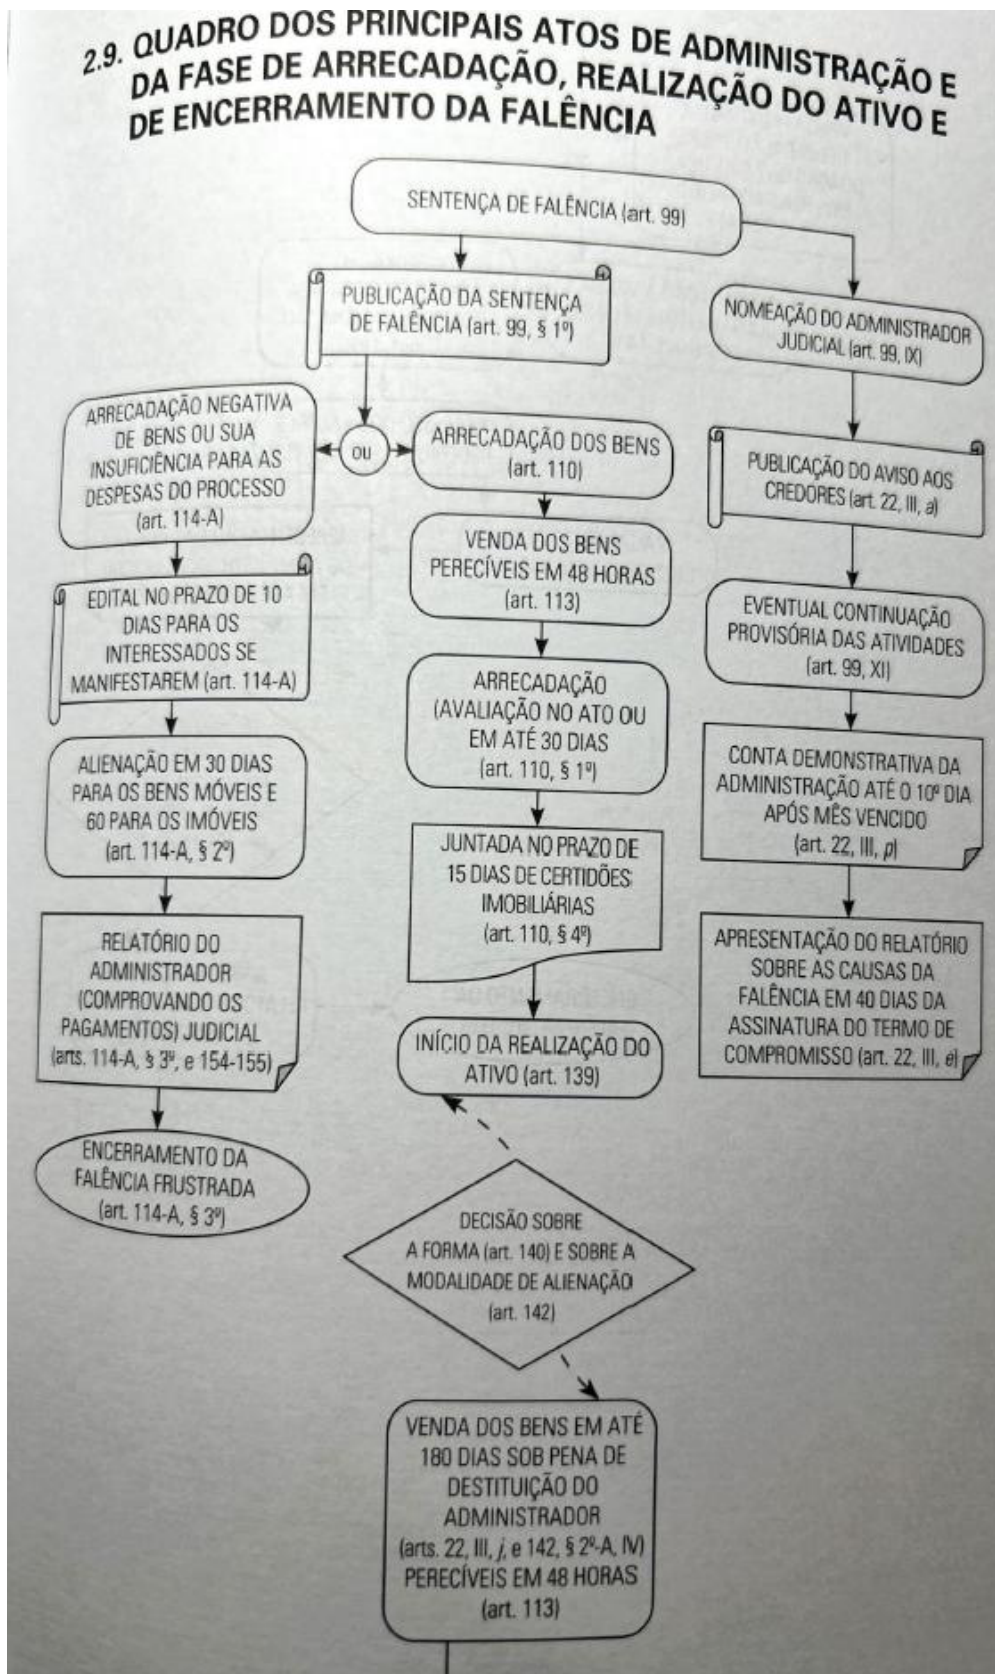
2.9. QUADRO DOS PRINCIPAIS ATOS DE ADMINISTRAÇÃO E DA FASE DE ARRECADAÇÃO, REALIZAÇÃO DO ATIVO E DE ENCERRAMENTO DA FALÊNCIA

SENTENÇA DE FALÊNCIA (art. 99)

PUBLICAÇÃO DA SENTENÇA DE FALÊNCIA (art. 99, § 1º)

NOMEAÇÃO DO ADMINISTRADOR JUDICIAL (art. 99, IX)

ARRECADAÇÃO NEGATIVA DE BENS OU SUA INSUFICIÊNCIA PARA AS DESPESAS DO PROCESSO (art. 114-A)

OU

ARRECADAÇÃO DOS BENS (art. 110)

PUBLICAÇÃO DO AVISO AOS CREDORES (art. 22, III, a)

VENDA DOS BENS PERECÍVEIS EM 48 HORAS (art. 113)

EDITAL NO PRAZO DE 10 DIAS PARA OS INTERESSADOS SE MANIFESTAREM (art. 114-A)

EVENTUAL CONTINUAÇÃO PROVISÓRIA DAS ATIVIDADES (art. 99, XI)

ARRECADAÇÃO (AVALIAÇÃO NO ATO OU EM ATÉ 30 DIAS (art. 110, § 1º)

ALIENAÇÃO EM 30 DIAS PARA OS BENS MÓVEIS E 60 PARA OS IMÓVEIS (art. 114-A, § 2º)

CONTA DEMONSTRATIVA DA ADMINISTRAÇÃO ATÉ O 10º DIA APÓS MÊS VENCIDO (art. 22, III, p)

JUNTADA NO PRAZO DE 15 DIAS DE CERTIDÕES IMOBILIÁRIAS (art. 110, § 4º)

RELATÓRIO DO ADMINISTRADOR (COMPROVANDO OS PAGAMENTOS) JUDICIAL (arts. 114-A, § 3º, e 154-155)

APRESENTAÇÃO DO RELATÓRIO SOBRE AS CAUSAS DA FALÊNCIA EM 40 DIAS DA ASSINATURA DO TERMO DE COMPROMISSO (art. 22, III, e)

INÍCIO DA REALIZAÇÃO DO ATIVO (art. 139)

ENCERRAMENTO DA FALÊNCIA FRUSTRADA (art. 114-A, § 3º)

DECISÃO SOBRE A FORMA (art. 140) E SOBRE A MODALIDADE DE ALIENAÇÃO (art. 142)

VENDA DOS BENS EM ATÉ 180 DIAS SOB PENA DE DESTITUIÇÃO DO ADMINISTRADOR (arts. 22, III, j, e 142, § 2º-A, IV) PERECÍVEIS EM 48 HORAS (art. 113)